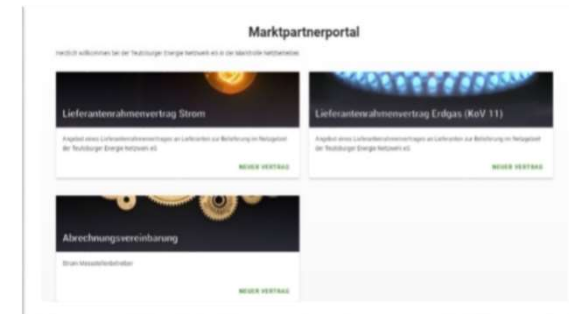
Marktpartnerportal

Herzlich willkommen bei der Teutoburger Energie Netzwerk eG in der Marktrolle Netzbetreiber.

Lieferantenrahmenvertrag Strom

Angebot eines Lieferantenrahmenvertrages an Lieferanten zur Belieferung im Netzgebiet der Teutoburger Energie Netzwerk eG

NEUER VERTRAG

Lieferantenrahmenvertrag Erdgas (KoV 11)

Angebot eines Lieferantenrahmenvertrages an Lieferanten zur Belieferung im Netzgebiet der Teutoburger Energie Netzwerk eG

NEUER VERTRAG

Abrechnungsvereinbarung

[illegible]

NEUER VERTRAG